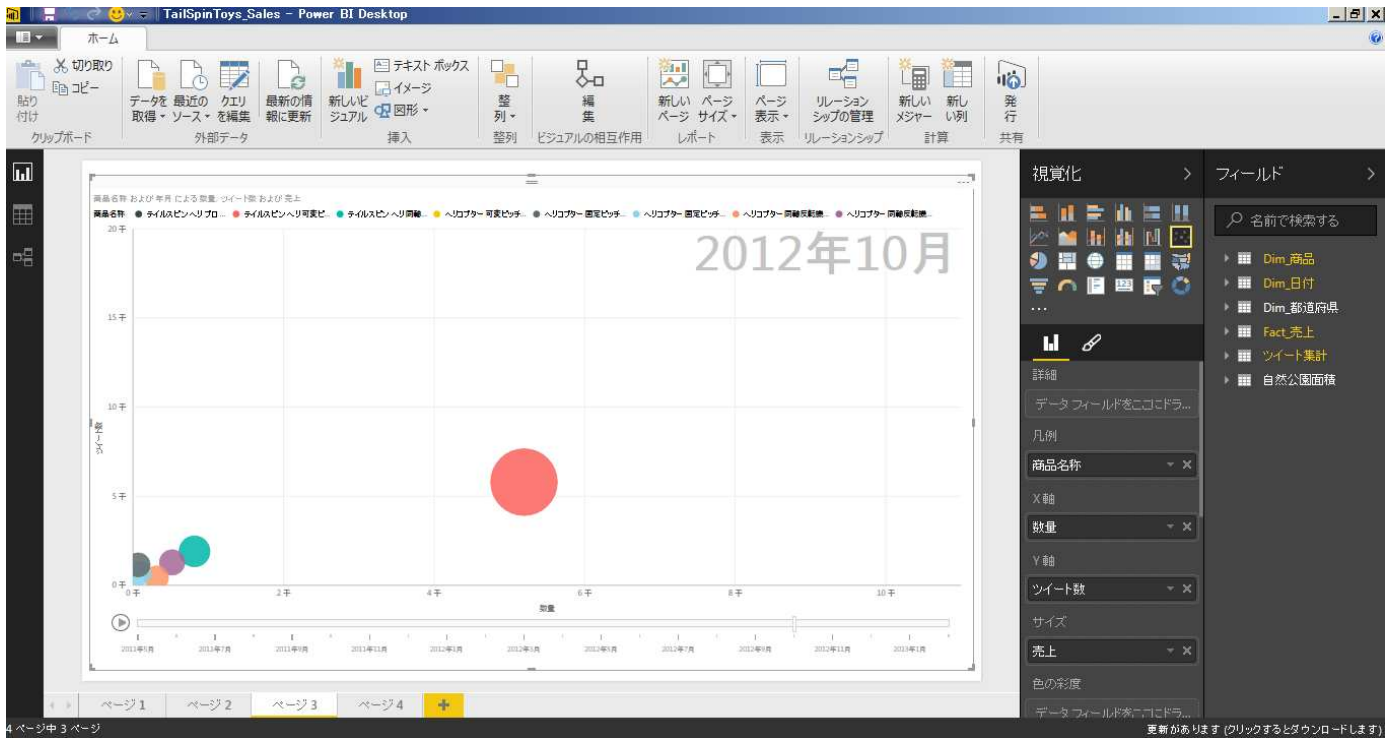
TailSpinToys_Sales - Power BI Desktop

ホーム

貼り付け
切り取り
コピー
クリップボード
データを取得
最近のソース
クエリを編集
外部データ
最新の情報に更新
新しいビジュアル
テキスト ボックス
イメージ
図形
挿入
整列
整列
編集
ビジュアルの相互作用
新しいページ
ページ サイズ
レポート
ページ表示
表示
リレーションシップの管理
リレーションシップ
新しいメジャー
新しい列
計算
発行
共有

商品名称 および 年月 による 数量, ツイート数 および 売上
商品名称 ● テイルスピンヘリプロ... ● テイルスピンヘリ可変ピ... ● テイルスピン ヘリ同軸... ● ヘリコプター 可変ピッチ... ● ヘリコプター 固定ピッチ... ● ヘリコプター 固定ピッチ... ● ヘリコプター 同軸反転... ● ヘリコプター 同軸反転...

2012年10月

20千
15千
10千
5千
0千
ツイート数
0千
2千
4千
6千
8千
10千
数量

2011年5月
2011年7月
2011年9月
2011年11月
2012年1月
2012年3月
2012年5月
2012年7月
2012年9月
2012年11月
2013年1月

視覚化
...
詳細
データ フィールドをここにドラ...
凡例
商品名称
X 軸
数量
Y 軸
ツイート数
サイズ
売上
色の彩度
データ フィールドをここにドラ...

フィールド
名前で検索する
Dim_商品
Dim_日付
Dim_都道府県
Fact_売上
ツイート集計
自然公園面積

ページ 1
ページ 2
ページ 3
ページ 4

4 ページ中 3 ページ
更新があります (クリックするとダウンロードします)